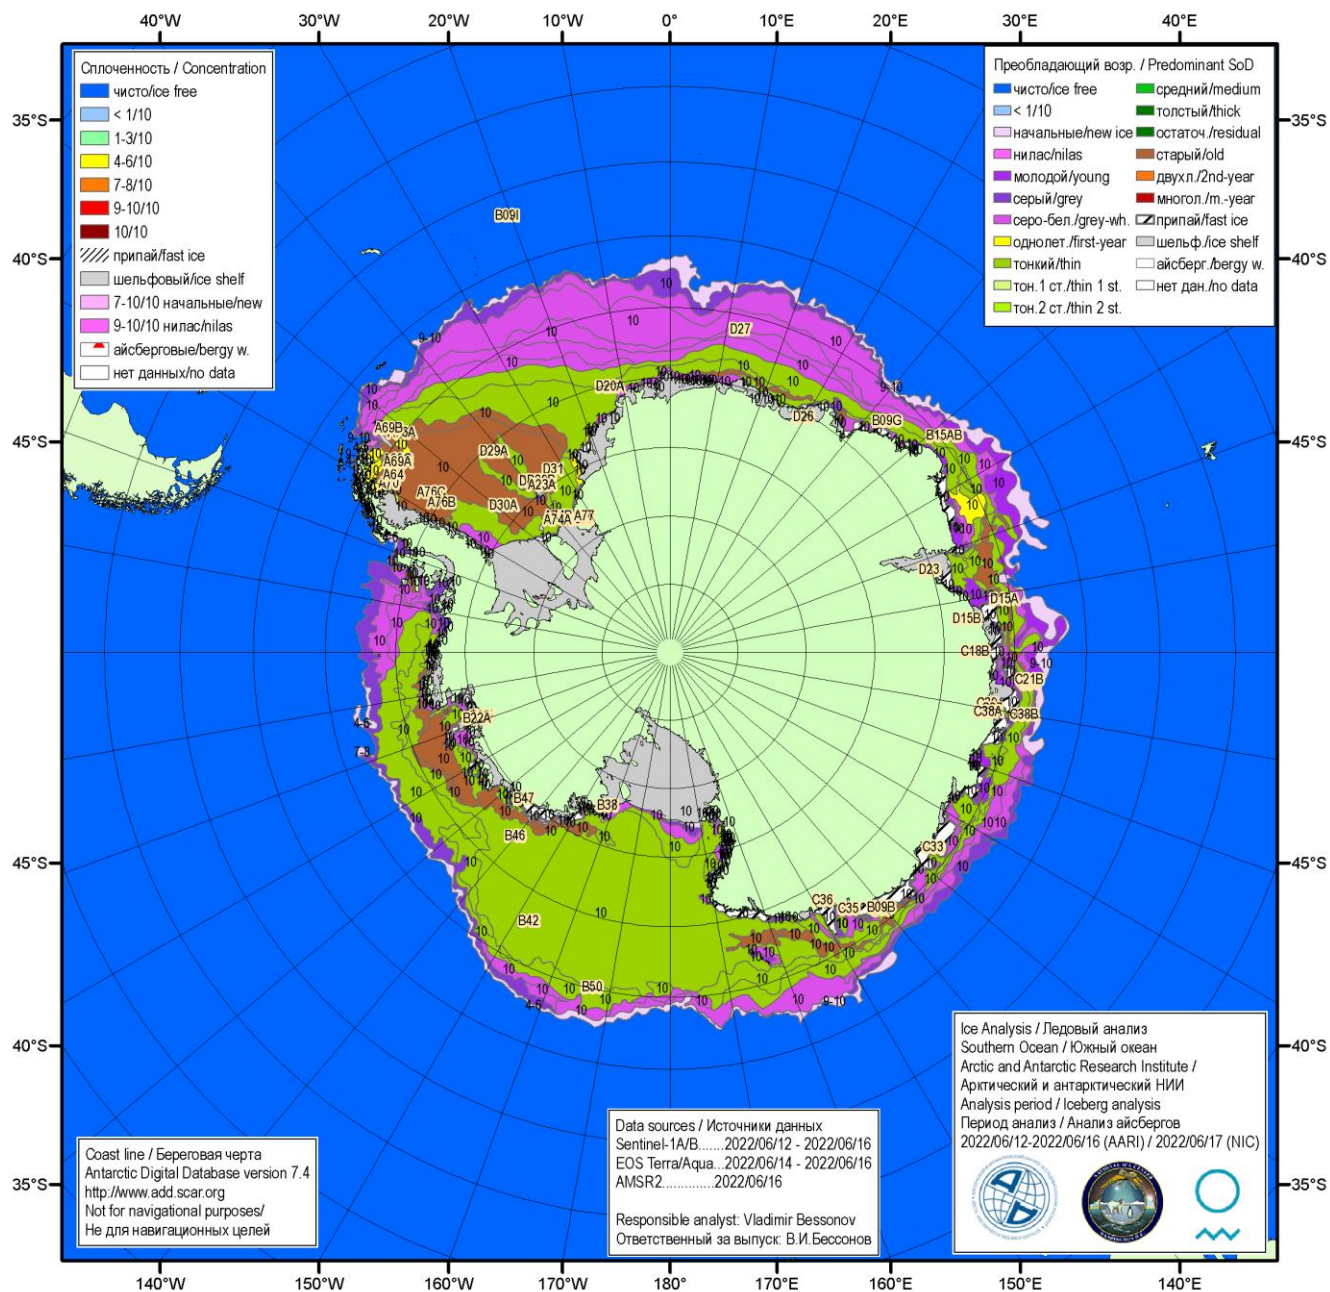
40°W 30°W 20°W 10°W 0° 10°E 20°E 30°E 40°E

35°S 40°S 45°S 45°S 40°S 35°S
35°S 40°S 45°S 45°S 40°S 35°S

Сплоченность / Concentration
чисто/ice free
< 1/10
1-3/10
4-6/10
7-8/10
9-10/10
10/10
припай/fast ice
шельфовый/ice shelf
7-10/10 начальные/new
9-10/10 нилас/nilas
айсберговые/bergy w.
нет данных/no data

Преобладающий возр. / Predominant SoD
чисто/ice free
< 1/10
начальные/new ice
нилас/nilas
молодой/young
серый/grey
серо-бел./grey-wh.
однолет./first-year
тонкий/thin
тон.1 ст./thin 1 st.
тон.2 ст./thin 2 st.
средний/medium
толстый/thick
остаточ./residual
старый/old
двухл./2nd-year
многол./m.-year
припай/fast ice
шельф./ice shelf
айсберг./bergy w.
нет дан./no data

B09I D27 D20A D26 B09G B15AB A69B A69A A64 A76C A76B D29A D31 A23A D30A A74A A77 D23 D15A D15B C18B C21B C38A C38B B22A B47 B38 B46 C33 C36 C35 B09B B42 B50

10 9-10 4-5

Ice Analysis / Ледовый анализ
Southern Ocean / Южный океан
Arctic and Antarctic Research Institute /
Арктический и антарктический НИИ
Analysis period / Iceberg analysis
Период анализа / Анализ айсбергов
2022/06/12-2022/06/16 (AARI) / 2022/06/17 (NIC)

Data sources / Источники данных
Sentinel-1A/B.......2022/06/12 - 2022/06/16
EOS Terra/Aqua...2022/06/14 - 2022/06/16
AMSR2.............2022/06/16

Responsible analyst: Vladimir Bessonov
Ответственный за выпуск: В.И.Бессонов

Coast line / Береговая черта
Antarctic Digital Database version 7.4
http://www.add.scar.org
Not for navigational purposes/
Не для навигационных целей

140°W 150°W 160°W 170°W 180° 170°E 160°E 150°E 140°E